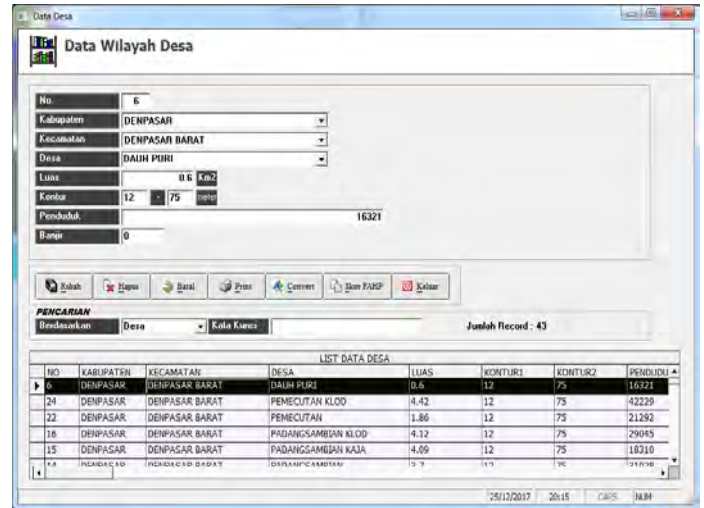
Data Desa

Data Wilayah Desa

No. 6
Kabupaten DENPASAR
Kecamatan DENPASAR BARAT
Desa DAUH PURI
Luas 0.6 Km2
Kontur 12 - 75 meter
Penduduk 16321
Banjir 0

Koleh Hapus Batal Print Convert Save FAHP Keluar

PENCARIAN
Berdasarkan Desa Kata Kunci
Jumlah Record : 43

LIST DATA DESA

| NO | KABUPATEN | KECAMATAN | DESA | LUAS | KONTUR1 | KONTUR2 | PENDUDU |
|---|---|---|---|---|---|---|---|
| 6 | DENPASAR | DENPASAR BARAT | DAUH PURI | 0.6 | 12 | 75 | 16321 |
| 24 | DENPASAR | DENPASAR BARAT | PEMECUTAN KLOD | 4.42 | 12 | 75 | 42229 |
| 22 | DENPASAR | DENPASAR BARAT | PEMECUTAN | 1.86 | 12 | 75 | 21292 |
| 16 | DENPASAR | DENPASAR BARAT | PADANGSAMBIAN KLOD | 4.12 | 12 | 75 | 29045 |
| 15 | DENPASAR | DENPASAR BARAT | PADANGSAMBIAN KAJA | 4.09 | 12 | 75 | 18310 |
| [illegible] | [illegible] | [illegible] | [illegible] | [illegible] | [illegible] | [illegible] | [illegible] |

25/12/2017 20:15 CAPS NUM